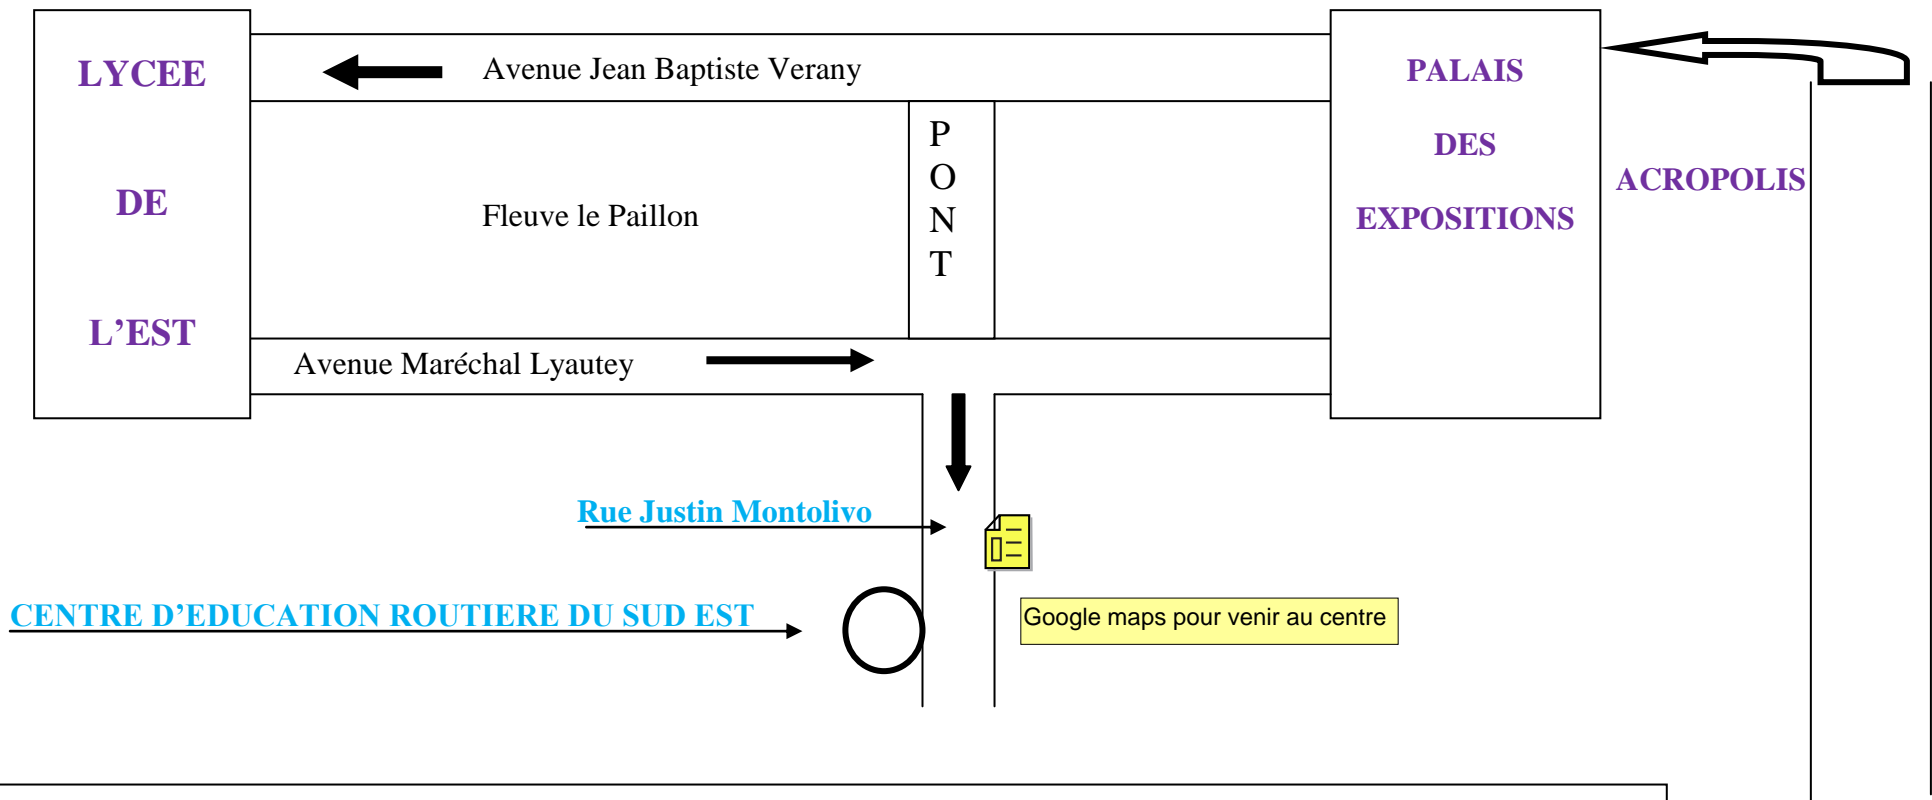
LYCEE

DE

L'EST

Avenue Jean Baptiste Verany

PALAIS

DES

EXPOSITIONS

ACROPOLIS

Fleuve le Paillon

P
O
N
T

Avenue Maréchal Lyautey

Rue Justin Montolivo

CENTRE D'EDUCATION ROUTIERE DU SUD EST

Google maps pour venir au centre